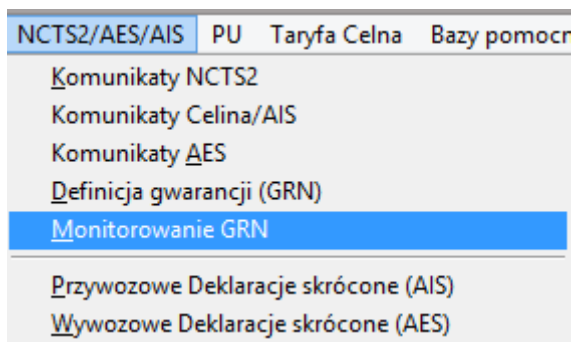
NCTS2/AES/AIS PU Taryfa Celna Bazy pomocn

Komunikaty NCTS2
Komunikaty Celina/AIS
Komunikaty AES
Definicja gwarancji (GRN)
Monitorowanie GRN

Przywozowe Deklaracje skrócone (AIS)
Wywozowe Deklaracje skrócone (AES)